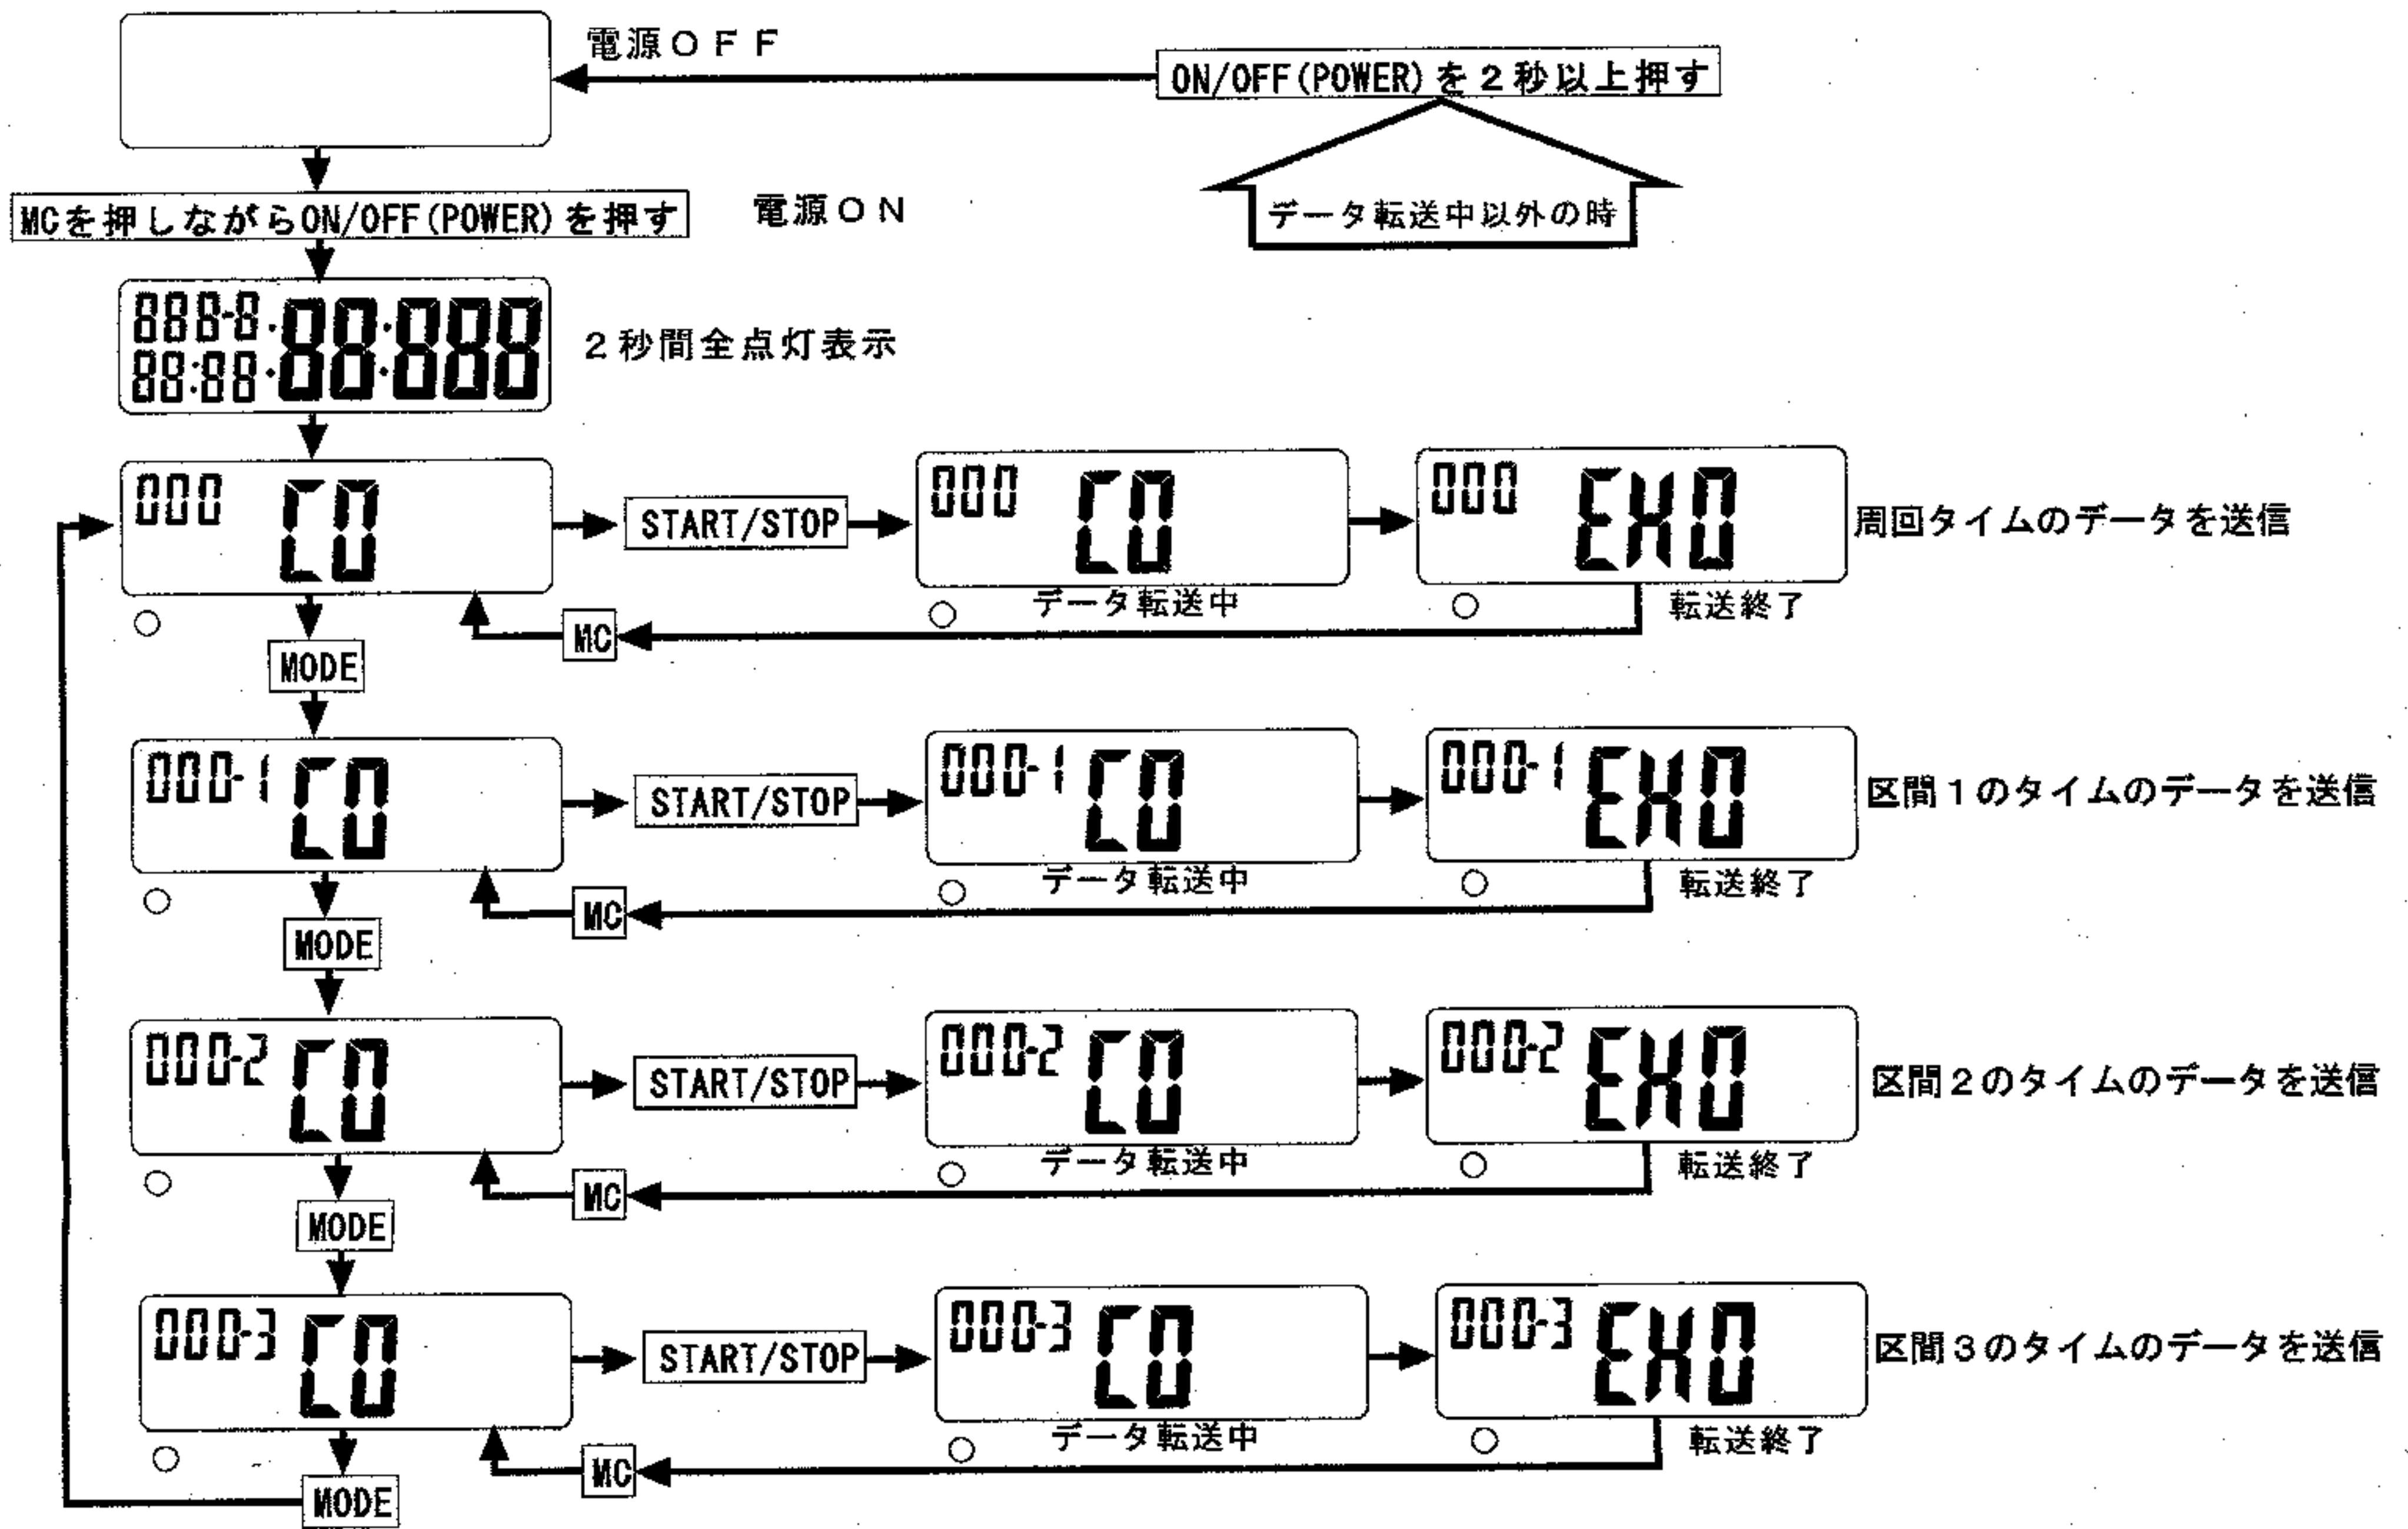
電源ＯＦＦ

ON/OFF(POWER) を２秒以上押す

データ転送中以外の時

MCを押しながらON/OFF(POWER) を押す

電源ＯＮ

888-8 88:888
88:88 88:888

２秒間全点灯表示

000 CO

START/STOP

000 CO

データ転送中

000 END

転送終了

周回タイムのデータを送信

MC

MODE

000-1 CO

START/STOP

000-1 CO

データ転送中

000-1 END

転送終了

区間１のタイムのデータを送信

MC

MODE

000-2 CO

START/STOP

000-2 CO

データ転送中

000-2 END

転送終了

区間２のタイムのデータを送信

MC

MODE

000-3 CO

START/STOP

000-3 CO

データ転送中

000-3 END

転送終了

区間３のタイムのデータを送信

MC

MODE